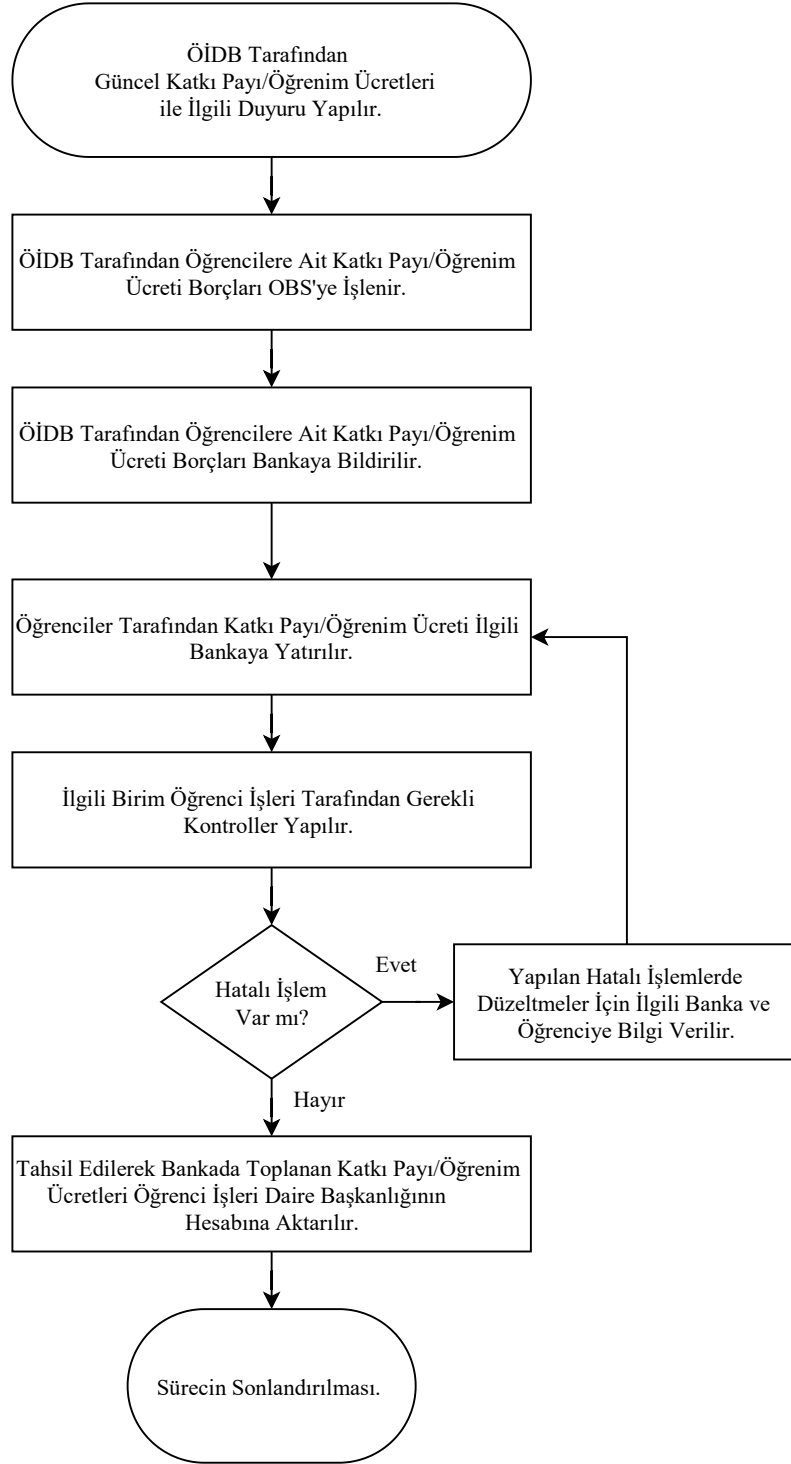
ÖİDB Tarafından Güncel Katkı Payı/Öğrenim Ücretleri ile İlgili Duyuru Yapılır.

ÖİDB Tarafından Öğrencilere Ait Katkı Payı/Öğrenim Ücreti Borçları OBS'ye İşlenir.

ÖİDB Tarafından Öğrencilere Ait Katkı Payı/Öğrenim Ücreti Borçları Bankaya Bildirilir.

Öğrenciler Tarafından Katkı Payı/Öğrenim Ücreti İlgili Bankaya Yatırılır.

İlgili Birim Öğrenci İşleri Tarafından Gerekli Kontroller Yapılır.

Hatalı İşlem Var mı?

Evet

Yapılan Hatalı İşlemlerde Düzeltmeler İçin İlgili Banka ve Öğrenciye Bilgi Verilir.

Hayır

Tahsil Edilerek Bankada Toplanan Katkı Payı/Öğrenim Ücretleri Öğrenci İşleri Daire Başkanlığının Hesabına Aktarılır.

Sürecin Sonlandırılması.